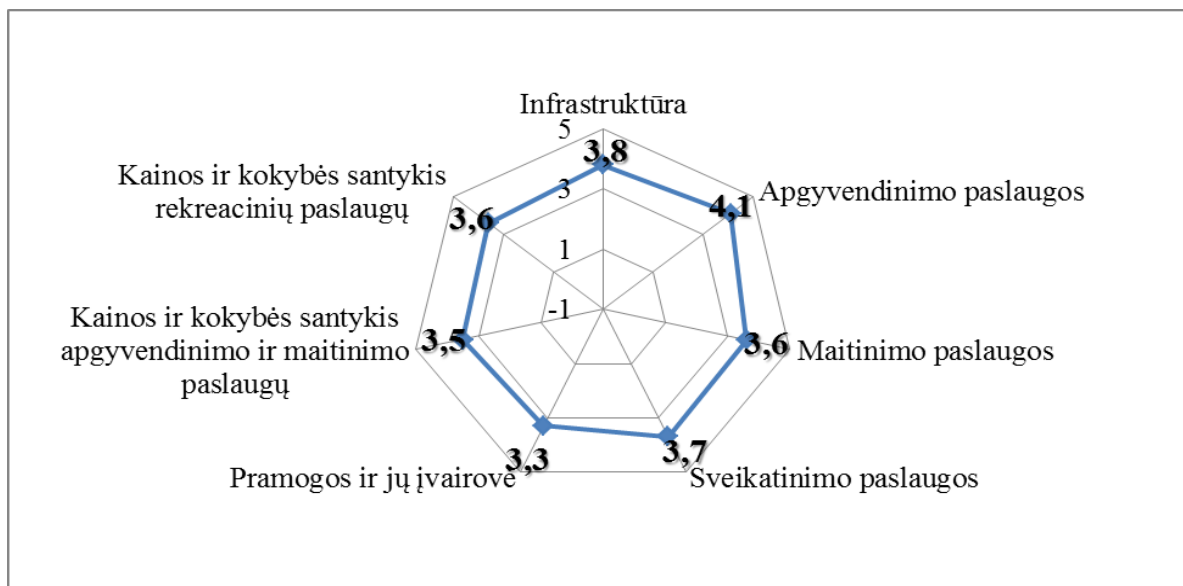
Infrastruktūra
5
3,8
3
1
-1
Apgyvendinimo paslaugos
4,1
Maitinimo paslaugos
3,6
Sveikatinimo paslaugos
3,7
Pramogos ir jų įvairovė
3,3
Kainos ir kokybės santykis apgyvendinimo ir maitinimo paslaugų
3,5
Kainos ir kokybės santykis rekreacinių paslaugų
3,6